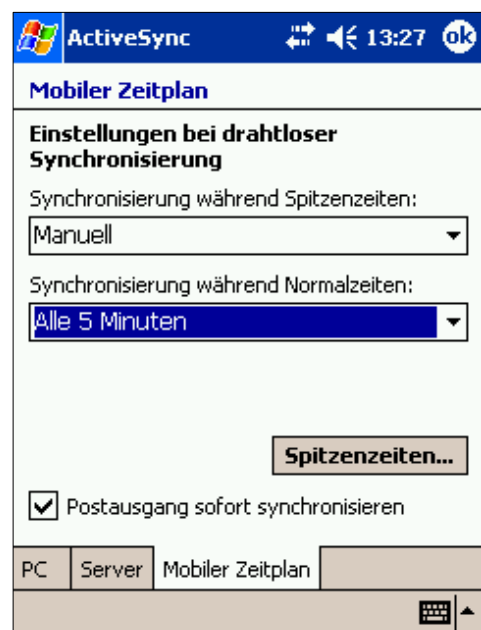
ActiveSync 13:27 ok

Mobiler Zeitplan

Einstellungen bei drahtloser Synchronisierung

Synchronisierung während Spitzenzeiten:

Manuell

Synchronisierung während Normalzeiten:

Alle 5 Minuten

Spitzenzeiten...

Postausgang sofort synchronisieren

PC | Server | Mobiler Zeitplan